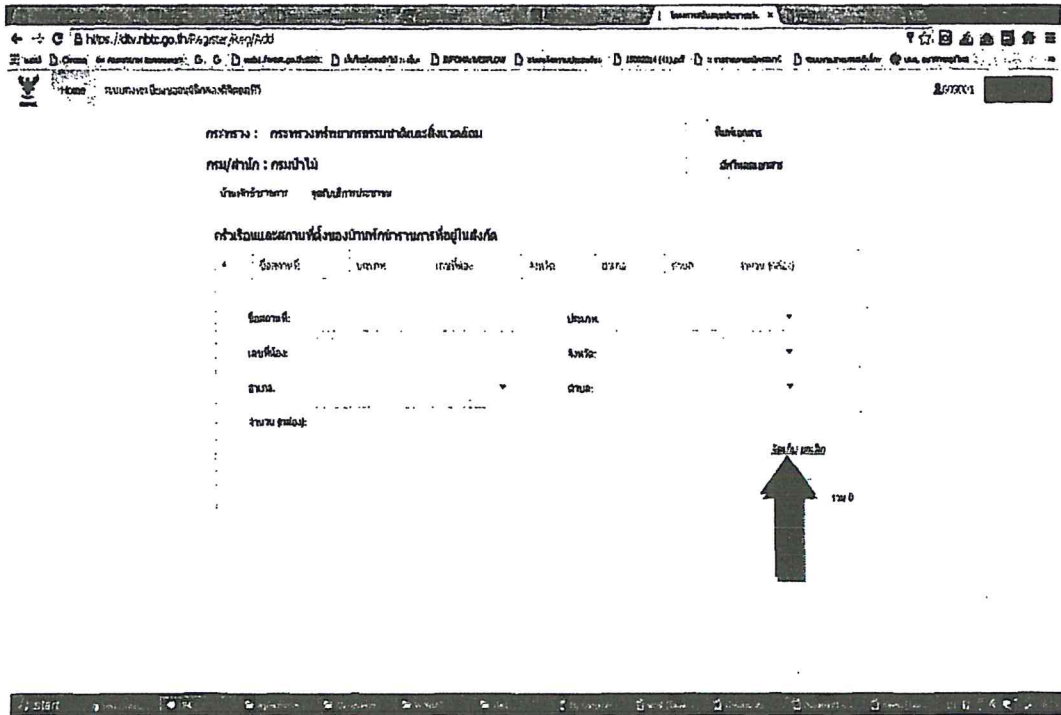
https://dtv.nbtc.go.th/Register/Reg/Add

Home ระบบลงทะเบียนขอรับคูปองดิจิตอลทีวี

กระทรวง : กระทรวงทรัพยากรธรรมชาติและสิ่งแวดล้อม

กรม/สำนัก : กรมป่าไม้

ข้าราชการ

ครัวเรือนและสถานที่ตั้งของบ้านพักข้าราชการที่อยู่ในสังกัด

| # | ชื่อสถานที่ | ประเภท | เลขที่ห้อง | จังหวัด | อำเภอ | ตำบล | จำนวน (หลัง) |
|---|---|---|---|---|---|---|---|

ชื่อสถานที่: ประเภท:

เลขที่ห้อง: จังหวัด:

อำเภอ: ตำบล:

จำนวน (หลัง):

รวม 0

start